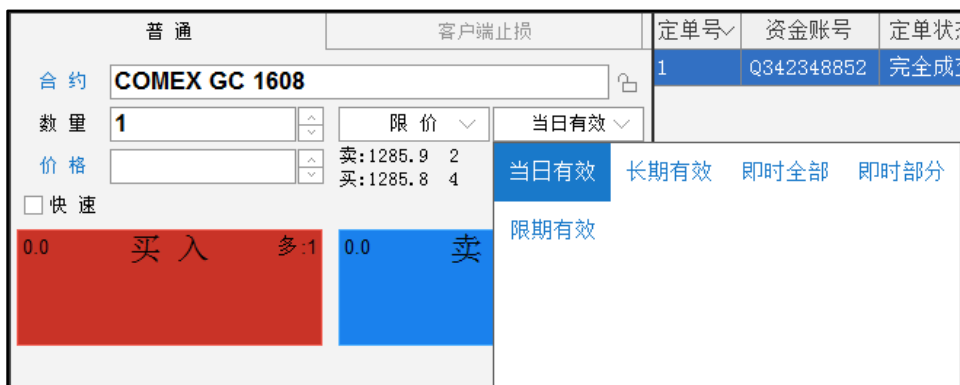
普通

客户端止损

合约 COMEX GC 1608

数量 1

限价

当日有效

价格

卖:1285.9 2
买:1285.8 4

快速

0.0 买入 多:1

0.0 卖

| 定单号 | 资金账号 | 定单状 |
|---|---|---|
| 1 | Q342348852 | 完全成 |

当日有效 长期有效 即时全部 即时部分

限期有效